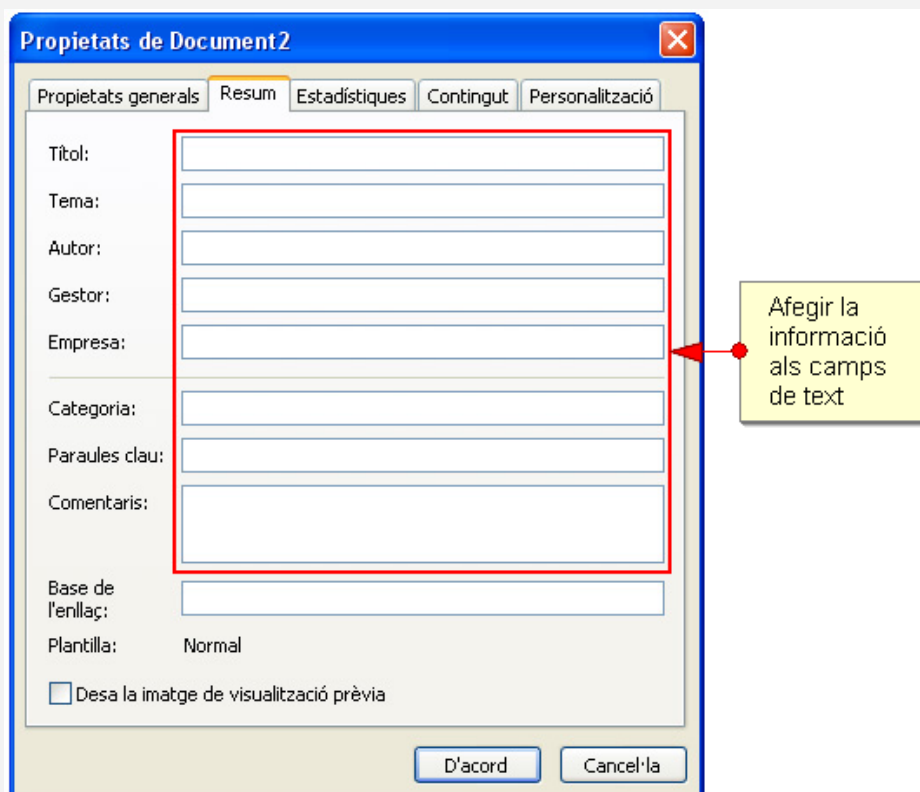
Propietats de Document2

Propietats generals | Resum | Estadístiques | Contingut | Personalització

Títol:

Tema:

Autor:

Gestor:

Empresa:

Categoria:

Paraules clau:

Comentaris:

Base de l'enllaç:

Plantilla: Normal

Desa la imatge de visualització prèvia

D'acord

Cancel·la

Afegir la informació als camps de text